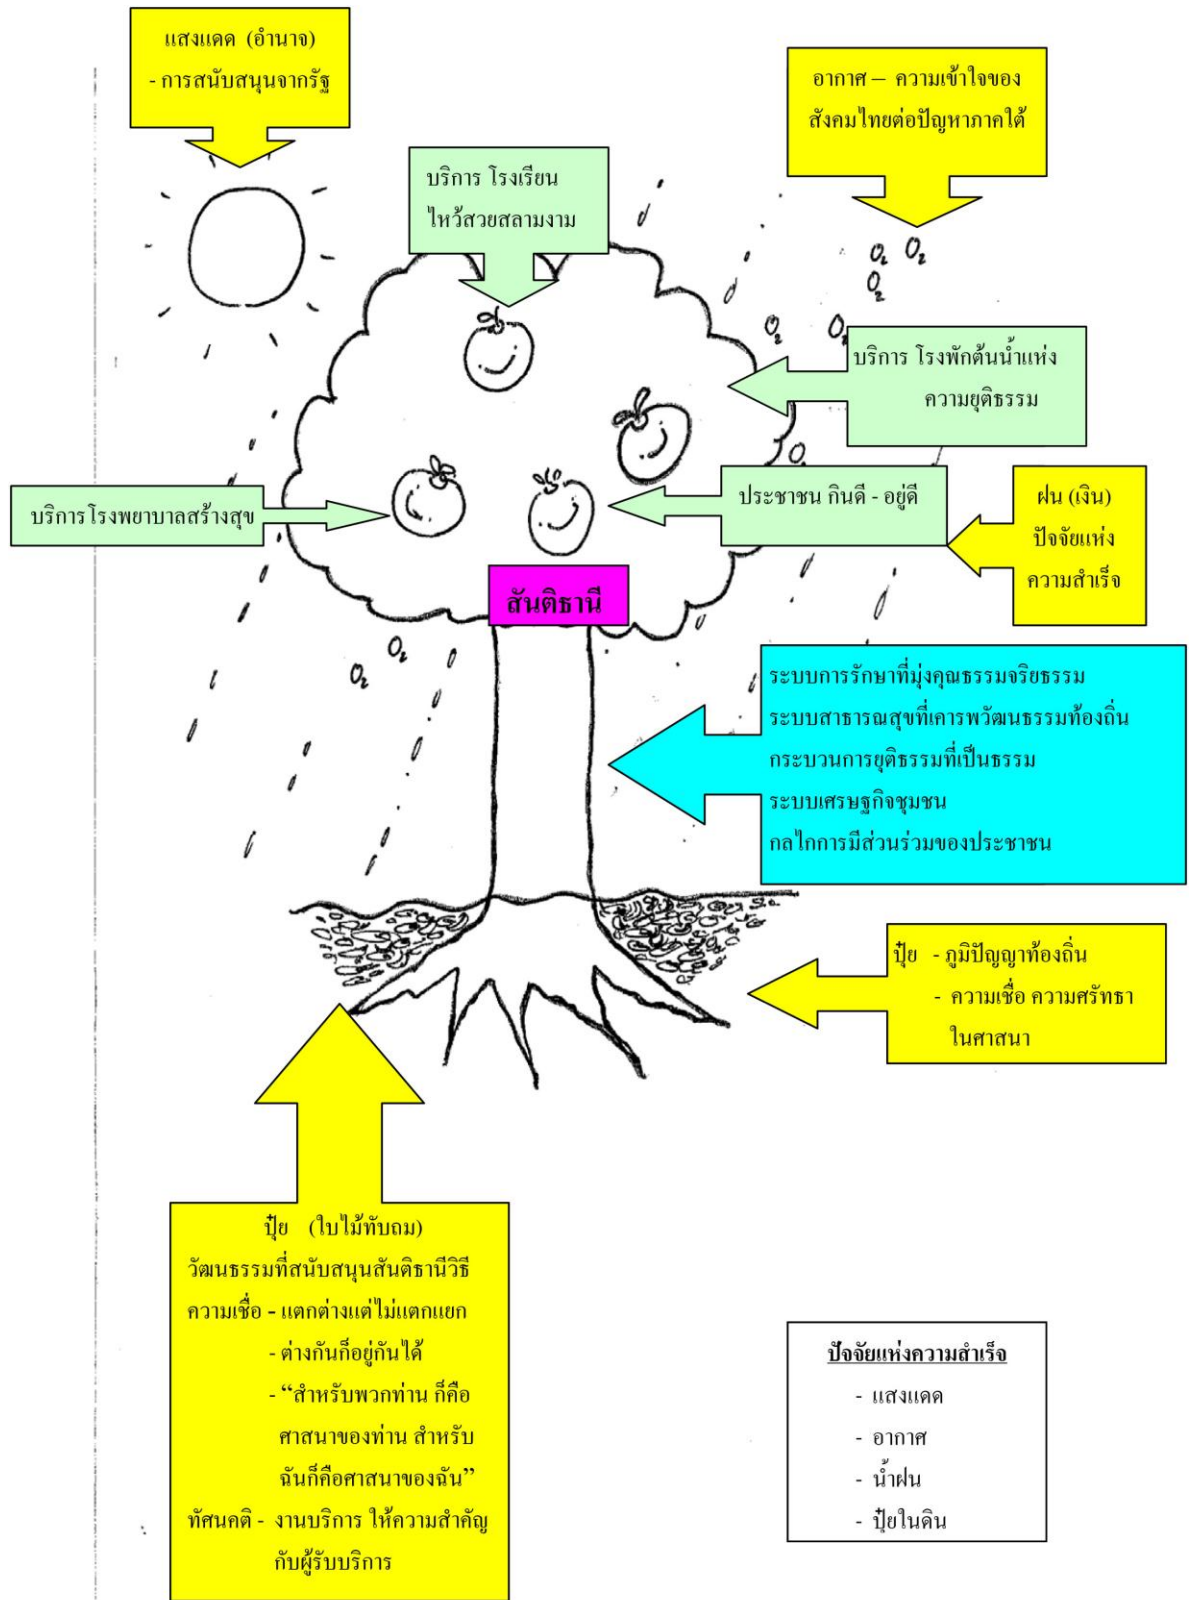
แสงแดด (อำนาจ)
- การสนับสนุนจากรัฐ

อากาศ – ความเข้าใจของสังคมไทยต่อปัญหาภาคใต้

บริการ โรงเรียนไหว้สวยสลามงาม

$O_2$ $O_2$ $O_2$ $O_2$ $O_2$ $O_2$ $O_2$

บริการ โรงพักต้นน้ำแห่งความยุติธรรม

บริการโรงพยาบาลสร้างสุข

ประชาชน กินดี - อยู่ดี

ฝน (เงิน)
ปัจจัยแห่งความสำเร็จ

สันติธานี

ระบบการรักษาที่มุ่งคุณธรรมจริยธรรม
ระบบสาธารณสุขที่เคารพวัฒนธรรมท้องถิ่น
กระบวนการยุติธรรมที่เป็นธรรม
ระบบเศรษฐกิจชุมชน
กลไกการมีส่วนร่วมของประชาชน

ปุ๋ย - ภูมิปัญญาท้องถิ่น
- ความเชื่อ ความศรัทธาในศาสนา

ปุ๋ย (ใบไม้ทับถม)
วัฒนธรรมที่สนับสนุนสันติธานีวิธี
ความเชื่อ - แตกต่างแต่ไม่แตกแยก
- ต่างกันก็อยู่กันได้
- "สำหรับพวกท่าน ก็คือศาสนาของท่าน สำหรับฉันก็คือศาสนาของฉัน"
ทัศนคติ - งานบริการ ให้ความสำคัญกับผู้รับบริการ

ปัจจัยแห่งความสำเร็จ
- แสงแดด
- อากาศ
- น้ำฝน
- ปุ๋ยในดิน